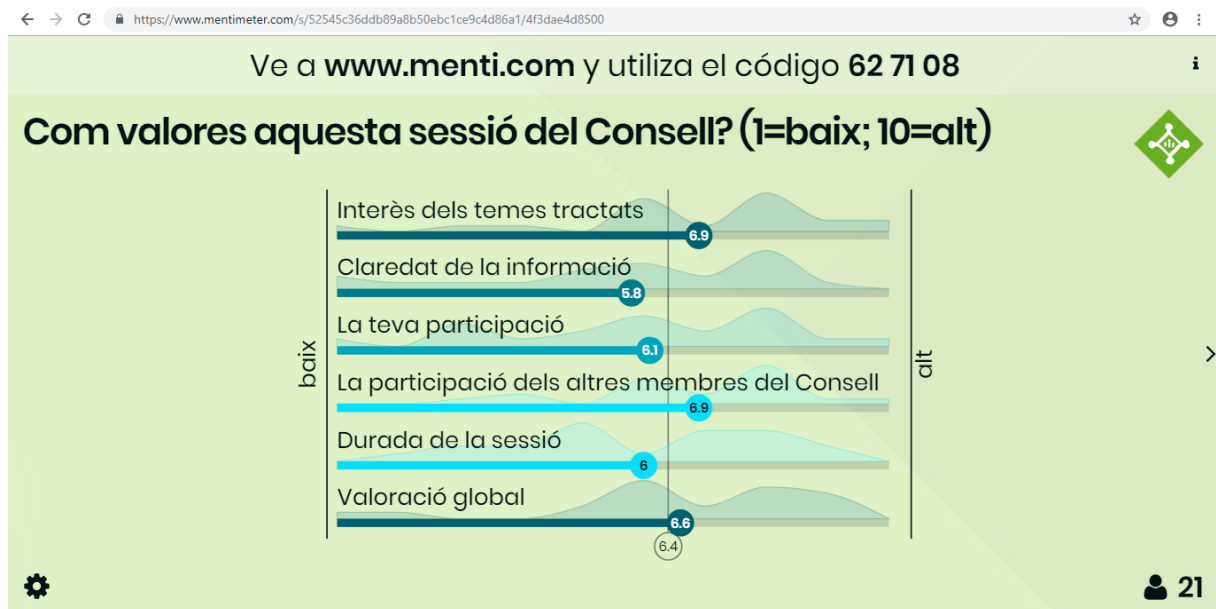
https://www.mentimeter.com/s/52545c36ddb89a8b50ebc1ce9c4d86a1/4f3dae4d8500

Ve a **www.menti.com** y utiliza el código **62 71 08**

Com valores aquesta sessió del Consell? (1=baix; 10=alt)

baix

Interès dels temes tractats
6.9

Claredat de la informació
5.8

La teva participació
6.1

La participació dels altres membres del Consell
6.9

Durada de la sessió
6

Valoració global
6.6

6.4

alt

21